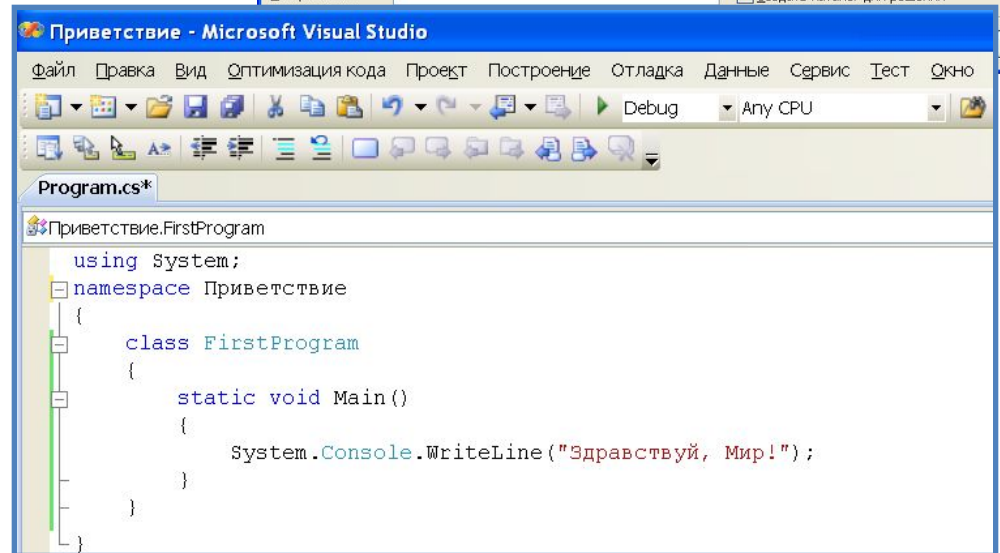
Приветствие - Microsoft Visual Studio

Файл Правка Вид Оптимизация кода Проект Построение Отладка Данные Сервис Тест Окно

Debug Any CPU

Program.cs*

Приветствие.FirstProgram

using System;
namespace Приветствие
{
    class FirstProgram
    {
        static void Main()
        {
            System.Console.WriteLine("Здравствуй, Мир!");
        }
    }
}